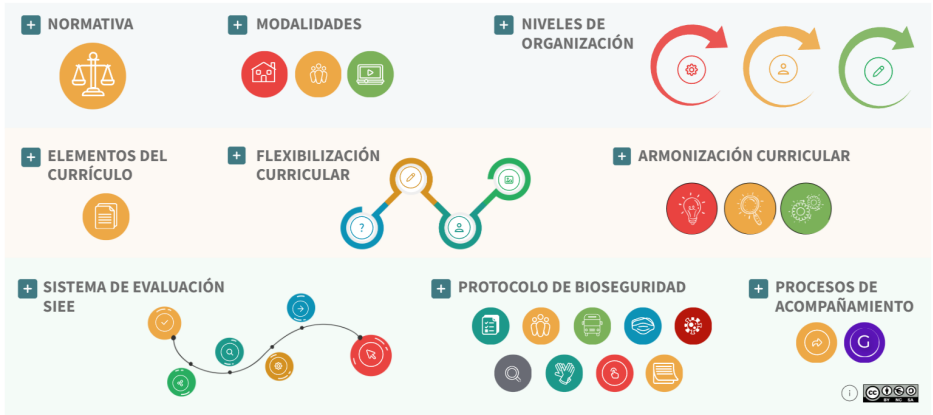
+ NORMATIVA

+ MODALIDADES

+ NIVELES DE ORGANIZACIÓN

+ ELEMENTOS DEL CURRÍCULO

+ FLEXIBILIZACIÓN CURRICULAR

+ ARMONIZACIÓN CURRICULAR

+ SISTEMA DE EVALUACIÓN SIEE

+ PROTOCOLO DE BIOSEGURIDAD

+ PROCESOS DE ACOMPAÑAMIENTO

i

cc BY NC SA